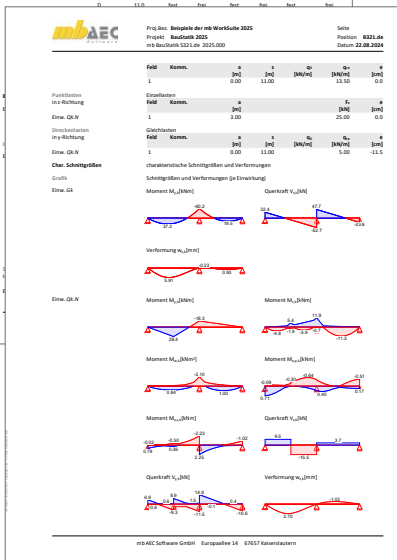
mb AEC Software

Proj.Bez. Beispiele der mb WorkSuite 2025
Projekt BauStatik 2025
mb BauStatik S321.de 2025.000

Seite
Position B321.de
Datum 22.08.2024

| Feld | Komm. | a [m] | s [m] | $q_a$ [kN/m] | $q_e$ [kN/m] | e [cm] |
|---|---|---|---|---|---|---|
| 1 | | 0.00 | 11.00 | | 13.50 | 0.0 |

Punktlasten
in z-Richtung

Einzellasten

| Feld | Komm. | a [m] | | $F_z$ [kN] | e [cm] |
|---|---|---|---|---|---|
| Einw. Qk.N 1 | | 3.00 | | 25.00 | 0.0 |

Streckenlasten
in y-Richtung

Gleichlasten

| Feld | Komm. | a [m] | s [m] | $q_a$ [kN/m] | $q_e$ [kN/m] | e [cm] |
|---|---|---|---|---|---|---|
| Einw. Qk.N 1 | | 0.00 | 11.00 | | 5.00 | -11.5 |

Char. Schnittgrößen
charakteristische Schnittgrößen und Verformungen

Grafik
Schnittgrößen und Verformungen (je Einwirkung)

Einw. Gk

Moment $M_{y,k}$[kNm]
-60.2
37.2
16.5

Querkraft $V_{z,k}$[kN]
32.4
47.7
-62.7
-23.6

Verformung $w_{z,k}$[mm]
-0.23
3.91
0.93

Einw. Qk.N

Moment $M_{y,k}$[kNm]
-18.3
28.6

Moment $M_{z,k}$[kNm]
11.9
5.4
-4.8
-1.8
-3.8
-0.7
-11.2

Moment $M_{w,k}$[kNm²]
-2.16
0.84
1.00

Moment $M_{xp,k}$[kNm]
-0.09
-0.30
-0.94
-0.51
0.71
0.40
0.17

Moment $M_{xs,k}$[kNm]
-2.20
-0.02
-0.55
-1.02
0.79
0.36
2.23

Querkraft $V_{z,k}$[kN]
9.5
3.7
-15.3

Querkraft $V_{y,k}$[kN]
6.9
8.8
14.9
-0.8
-9.3
1.5
-11.6
-0.1
0.4
-10.6

Verformung $w_{z,k}$[mm]
-1.02
3.70

mb AEC Software GmbH Europaallee 14 67657 Kaiserslautern